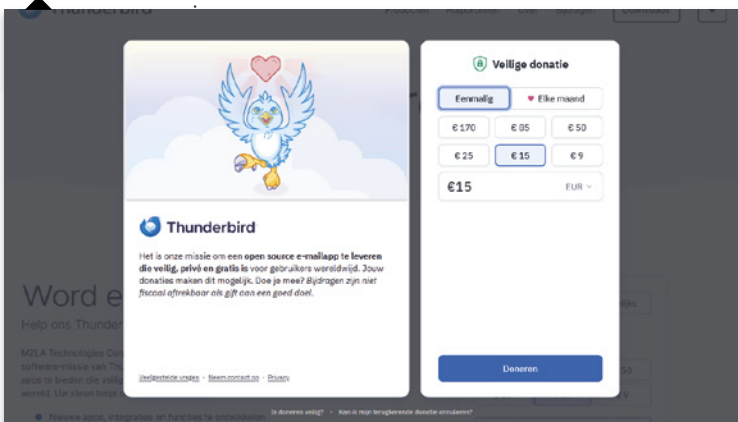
Thunderbird

Veilige donatie

Eenmalig

♥ Elke maand

€ 170

€ 85

€ 50

€ 25

€ 15

€ 9

€15

EUR

Doneren

Thunderbird

Het is onze missie om een **open source e-mailapp te leveren die veilig, privé en gratis is** voor gebruikers wereldwijd. Jouw donaties maken dit mogelijk. Doe je mee? *Bijdragen zijn niet fiscaal aftrekbaar als gift aan een goed doel.*

Veelgestelde vragen • Neem contact op • Privacy

Is doneren veilig? • Kan ik mijn terugkerende donatie annuleren?

Word e

Help ons Thunder

MZLA Technologies Co software-missie van Th apps te bieden die veilig wereld. Uw steun helpt

Nieuwe apps, integraties en functies te ontwikkelen